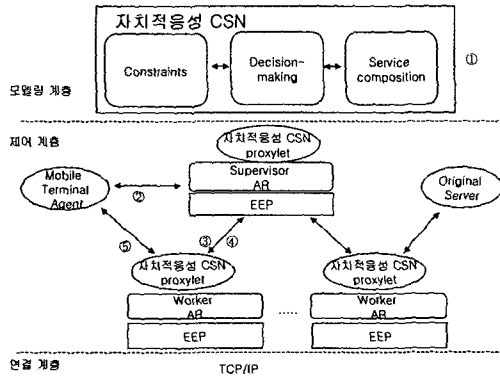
자치적응성 CSN

Constraints

Decision-making

Service composition

①

모델링 계층

제어 계층

자치적응성 CSN proxylet

Supervisor AR

EEP

Mobile Terminal Agent

②

Original Server

⑤

③

④

자치적응성 CSN proxylet

자치적응성 CSN proxylet

Worker AR

EEP

.....

Worker AR

EEP

연결 계층

TCP/IP